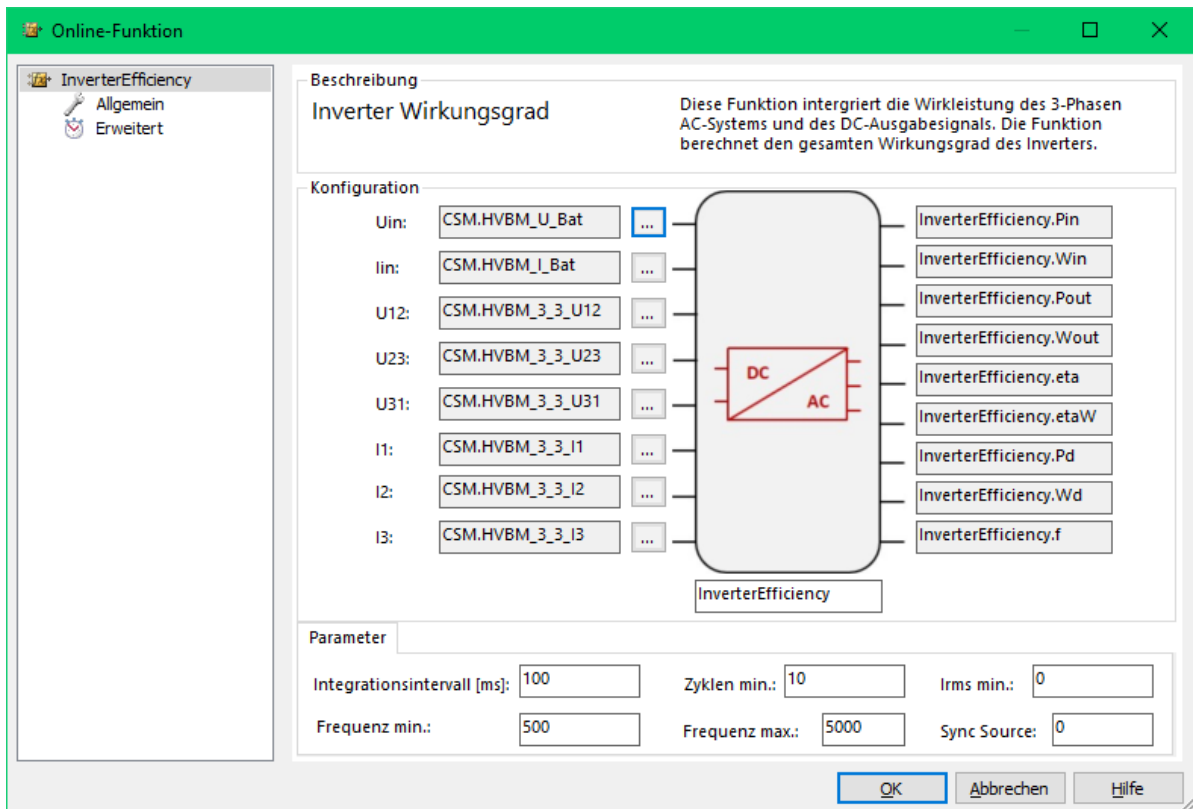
Online-Funktion

InverterEfficiency
Allgemein
Erweitert

Beschreibung
Inverter Wirkungsgrad
Diese Funktion intergriert die Wirkleistung des 3-Phasen AC-Systems und des DC-Ausgabesignals. Die Funktion berechnet den gesamten Wirkungsgrad des Inverters.

Konfiguration
Uin: CSM.HVBM_U_Bat ...
Iin: CSM.HVBM_I_Bat ...
U12: CSM.HVBM_3_3_U12 ...
U23: CSM.HVBM_3_3_U23 ...
U31: CSM.HVBM_3_3_U31 ...
I1: CSM.HVBM_3_3_I1 ...
I2: CSM.HVBM_3_3_I2 ...
I3: CSM.HVBM_3_3_I3 ...

DC
AC

InverterEfficiency.Pin
InverterEfficiency.Win
InverterEfficiency.Pout
InverterEfficiency.Wout
InverterEfficiency.eta
InverterEfficiency.etaW
InverterEfficiency.Pd
InverterEfficiency.Wd
InverterEfficiency.f

InverterEfficiency

Parameter
Integrationsintervall [ms]: 100
Zyklen min.: 10
Irms min.: 0
Frequenz min.: 500
Frequenz max.: 5000
Sync Source: 0

OK
Abbrechen
Hilfe